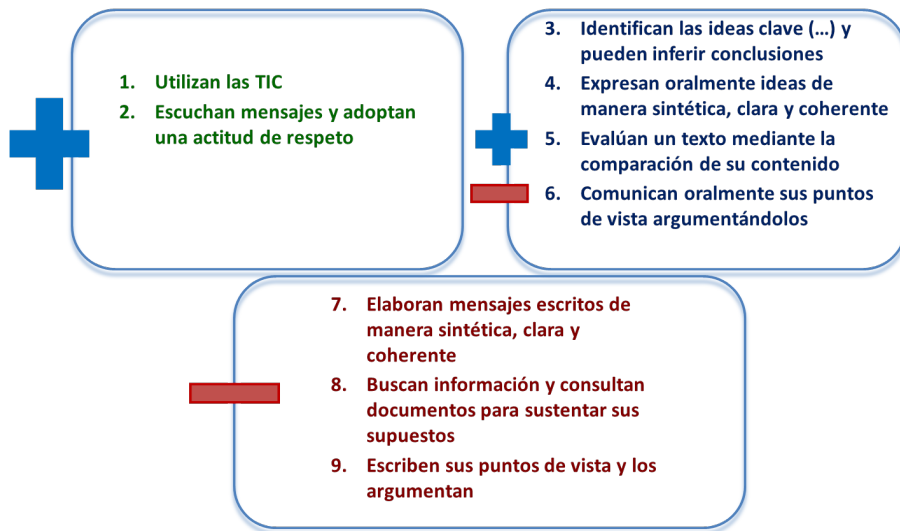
1. Utilizan las TIC
2. Escuchan mensajes y adoptan una actitud de respeto

3. Identifican las ideas clave (…) y pueden inferir conclusiones
4. Expresan oralmente ideas de manera sintética, clara y coherente
5. Evalúan un texto mediante la comparación de su contenido
6. Comunican oralmente sus puntos de vista argumentándolos

7. Elaboran mensajes escritos de manera sintética, clara y coherente
8. Buscan información y consultan documentos para sustentar sus supuestos
9. Escriben sus puntos de vista y los argumentan